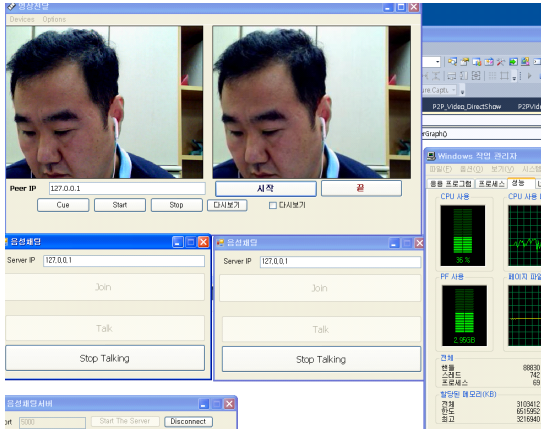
영상전달
Devices Options
Peer IP 127.0.0.1
시작
끝
Cue
Start
Stop
다시보기
다시보기
음성채팅
Server IP 127.0.0.1
Join
Talk
Stop Talking
음성채팅
Server IP 127.0.0.1
Join
Talk
Stop Talking
음성채팅서버
ort 5000
Start The Server
Disconnect
P2P_Video_DirectShow
P2PVide
Graph()
Windows 작업 관리자
파일(F) 옵션(O) 보기(V) 시스템
응용 프로그램 프로세스 성능
CPU 사용
CPU 사용
35 %
PF 사용
페이지 파일
2.95GB
전체
핸들 88830
스레드 742
프로세스 69
할당된 메모리(KB)
전체 3103412
한도 6515952
최고 3216940